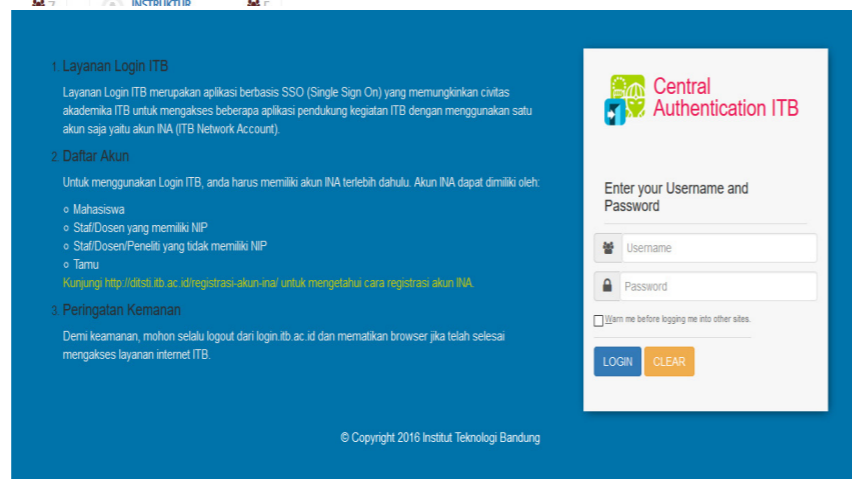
INSTRUKTUR

1. Layanan Login ITB

Layanan Login ITB merupakan aplikasi berbasis SSO (Single Sign On) yang memungkinkan civitas akademika ITB untuk mengakses beberapa aplikasi pendukung kegiatan ITB dengan menggunakan satu akun saja yaitu akun INA (ITB Network Account).

2. Daftar Akun

Untuk menggunakan Login ITB, anda harus memiliki akun INA terlebih dahulu. Akun INA dapat dimiliki oleh:

- Mahasiswa
- Staf/Dosen yang memiliki NIP
- Staf/Dosen/Peneliti yang tidak memiliki NIP
- Tamu

Kunjungi http://ditsti.itb.ac.id/registrasi-akun-ina/ untuk mengetahui cara registrasi akun INA.

3. Peringatan Kemanan

Demi keamanan, mohon selalu logout dari login.itb.ac.id dan mematikan browser jika telah selesai mengakses layanan internet ITB.

© Copyright 2016 Institut Teknologi Bandung

Central Authentication ITB

Enter your Username and Password

Username

Password

Warn me before logging me into other sites.

LOGIN CLEAR